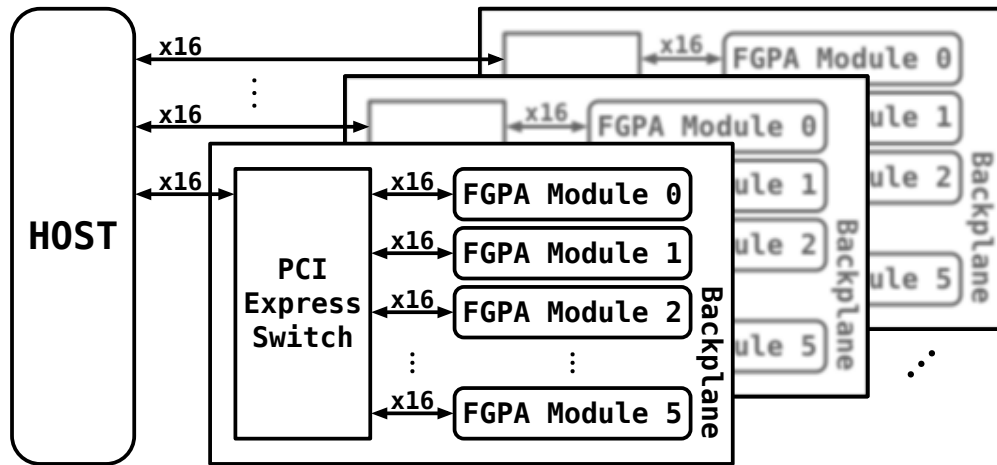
HOST

x16
x16
x16

x16 FGPA Module 0
ule 1
ule 2
ule 5
Backplane

x16 FGPA Module 0
ule 1
ule 2
ule 5
Backplane

PCI Express Switch

x16 FGPA Module 0
x16 FGPA Module 1
x16 FGPA Module 2
x16 FGPA Module 5
Backplane